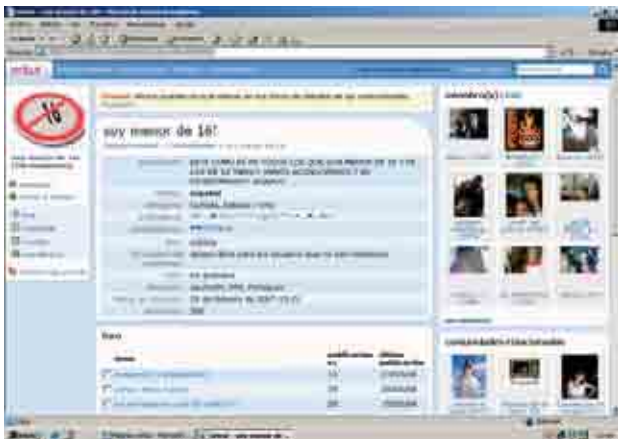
soy menor de 16!

ESTE CUMUNI ES PARA TODOS LOS QUE SON MENOR DE 16 Y EN ESTE SE TIENEN VARIOS ACCESORIOS Y DE ENTRETENIMIENTO QUE SE VALLAN BIEN

español

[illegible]

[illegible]

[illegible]

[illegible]

20 de febrero de 2007 15:21

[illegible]

foro

temas

comunidades relacionadas